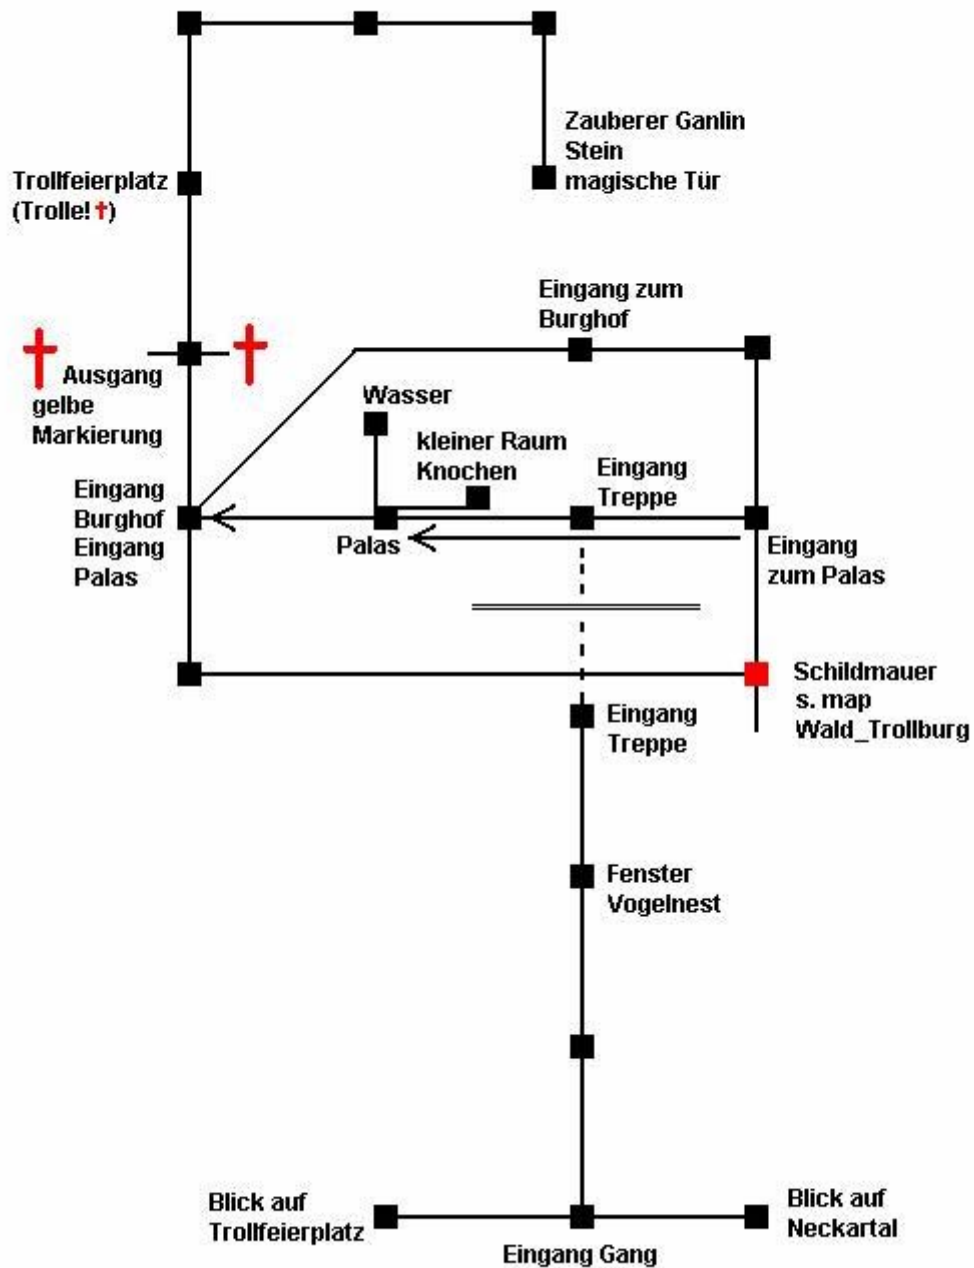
Zauberer Ganlin
Stein
magische Tür

Trollfeierplatz
(Trolle! †)

Eingang zum
Burghof

Ausgang
gelbe
Markierung

Wasser

kleiner Raum
Knochen

Eingang
Treppe

Eingang
Burghof
Eingang
Palas

Palas

Eingang
zum Palas

Schildmauer
s. map
Wald_Trollburg

Eingang
Treppe

Fenster
Vogelnest

Blick auf
Trollfeierplatz

Blick auf
Neckartal

Eingang Gang